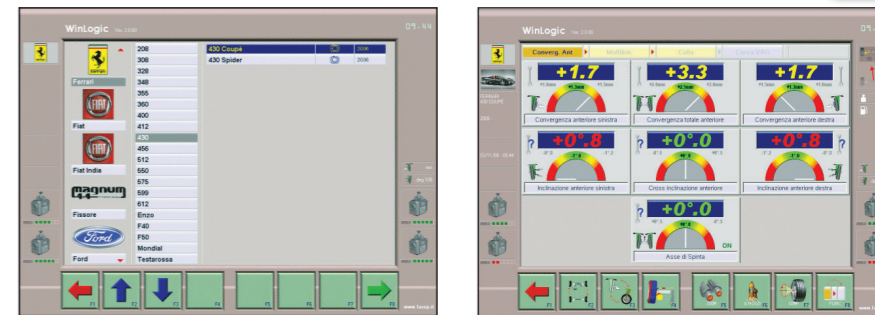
WinLogic

09:44

Ferrari
Fiat
Fiat India
magnum
Fissore
Ford

208
308
328
348
355
360
400
412
430
456
512
550
575
599
612
Enzo
F40
F50
Mondial
Testarossa

430 Coupè
430 Spider

F1 F2 F3 F4 F5 F6 F7 F8

WinLogic

Converg. Ant.
Multilink
Calib.

+1.7
Convergenza anteriore sinistra

+3.3
Convergenza totale anteriore

+1.7
Convergenza anteriore destra

+0°.8
Inclinazione anteriore sinistra

+0°.0
Cross inclinazione anteriore

+0°.8
Inclinazione anteriore destra

+0°.0
ON
Asse di Spinta

F1 F2 F3 F4 F5 F6 F7 F8